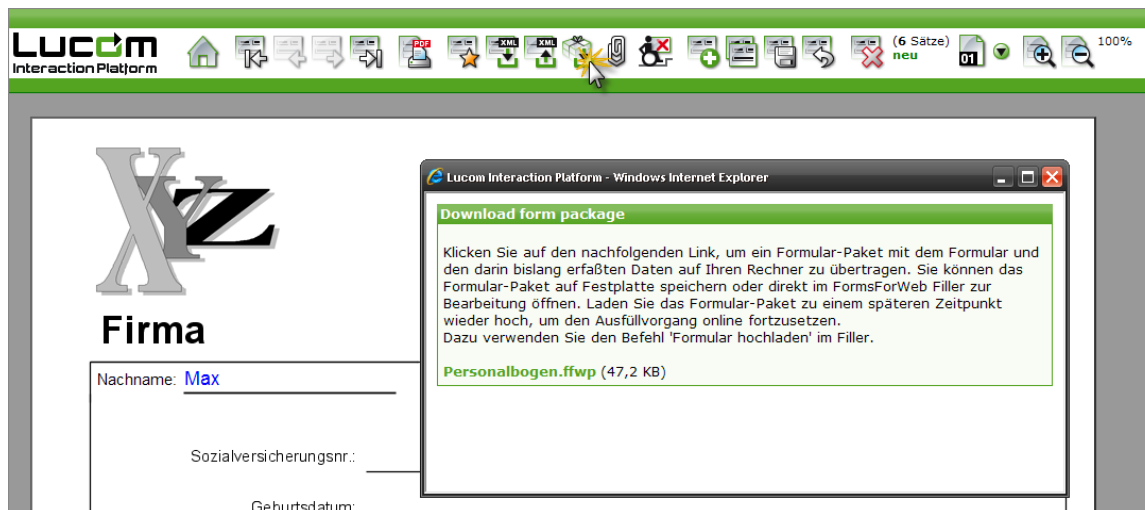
LUCOM
Interaction Platform

PDF XML XML

(6 Sätze)
neu

01

100%

XYZ

Firma

Nachname: Max

Sozialversicherungsnr.:

Geburtsdatum:

Lucom Interaction Platform - Windows Internet Explorer

Download form package

Klicken Sie auf den nachfolgenden Link, um ein Formular-Paket mit dem Formular und den darin bislang erfaßten Daten auf Ihren Rechner zu übertragen. Sie können das Formular-Paket auf Festplatte speichern oder direkt im FormsForWeb Filler zur Bearbeitung öffnen. Laden Sie das Formular-Paket zu einem späteren Zeitpunkt wieder hoch, um den Ausfüllvorgang online fortzusetzen.
Dazu verwenden Sie den Befehl 'Formular hochladen' im Filler.

Personalbogen.ffwp (47,2 KB)